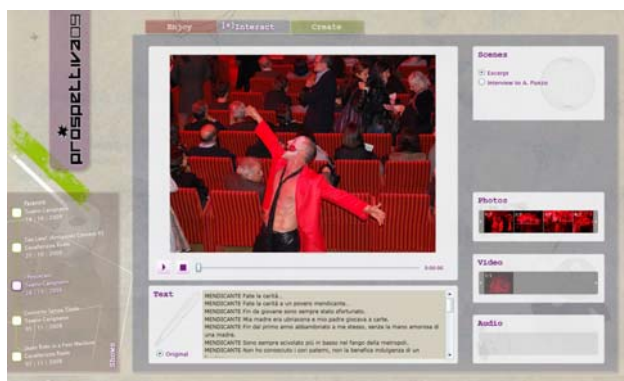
Enjoy
[+] Interact
Create

prospettiva09

Scenes
Excerpt
Interview to A. Pozzo

Photos

Video

Audio

Text
Original

MENDICANTE Fate la carità.
MENDICANTE Fate la carità a un povero mendicante.
MENDICANTE Fin da giovane sono sempre stato sfortunato.
MENDICANTE Mia madre era ubriacona e mio padre giocava a carte.
MENDICANTE Fin dal primo anno abbandonato a me stesso, senza la mano amorosa di una madre.
MENDICANTE Sono sempre scivolato più in basso nel fango della metropoli.
MENDICANTE Non ho conosciuto i pon paterni, non la benefica indulgenza di un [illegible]

0:00:00

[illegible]
Teatro Camploy
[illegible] 2008

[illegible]
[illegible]

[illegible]
Teatro Camploy
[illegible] 2008

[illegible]
Teatro Camploy
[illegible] 2008

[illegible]
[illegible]
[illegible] 2008

Shows